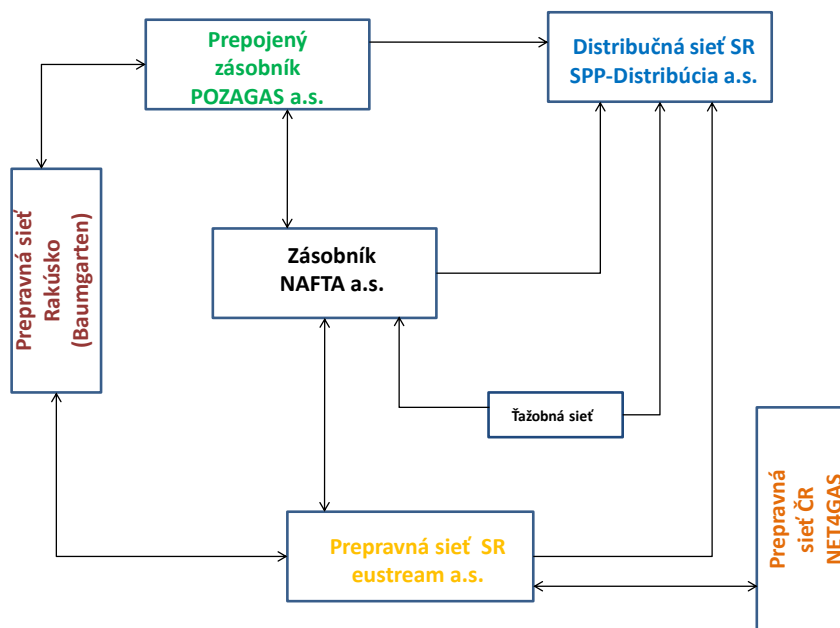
Prepojený zásobník POZAGAS a.s.

Distribučná sieť SR SPP-Distribúcia a.s.

Prepravná sieť Rakúsko (Baumgarten)

Zásobník NAFTA a.s.

Ťažobná sieť

Prepravná sieť ČR NET4GAS

Prepravná sieť SR eustream a.s.